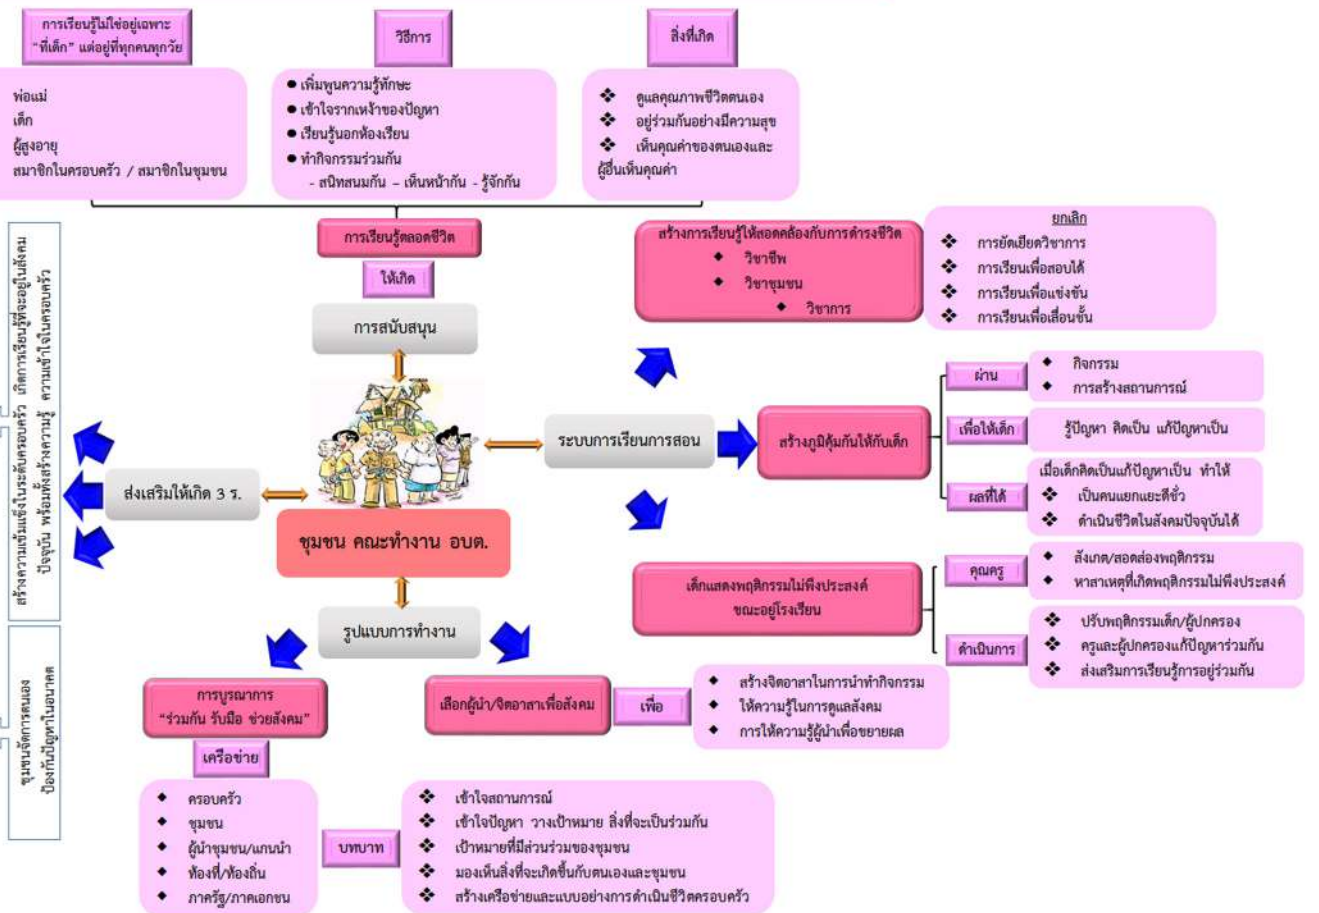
การเรียนรู้ไม่ใช่อยู่เฉพาะ "ที่เด็ก" แต่อยู่ที่ทุกคนทุกวัย

พ่อแม่
เด็ก
ผู้สูงอายุ
สมาชิกในครอบครัว / สมาชิกในชุมชน

วิธีการ

● เพิ่มพูนความรู้ทักษะ
● เข้าใจรากเหง้าของปัญหา
● เรียนรู้นอกห้องเรียน
● ทำกิจกรรมร่วมกัน
- สนิทสนมกัน – เห็นหน้ากัน - รู้จักกัน

สิ่งที่เกิด

❖ ดูแลคุณภาพชีวิตตนเอง
❖ อยู่ร่วมกันอย่างมีความสุข
❖ เห็นคุณค่าของตนเองและผู้อื่นเห็นคุณค่า

การเรียนรู้ตลอดชีวิต

ให้เกิด

การสนับสนุน

สร้างการเรียนรู้ให้สอดคล้องกับการดำรงชีวิต
◆ วิชาชีพ
◆ วิชาชุมชน
◆ วิชาการ

ยกเลิก
❖ การยัดเยียดวิชาการ
❖ การเรียนเพื่อสอบได้
❖ การเรียนเพื่อแข่งขัน
❖ การเรียนเพื่อเลื่อนชั้น

สร้างความเข้มแข็งในระดับครอบครัว เกิดการเรียนรู้ที่จะอยู่ในสังคมปัจจุบัน พร้อมทั้งสร้างความรู้ ความเข้าใจในครอบครัว

ส่งเสริมให้เกิด 3 ร.

ชุมชน คณะทำงาน อบต.

ระบบการเรียนการสอน

สร้างภูมิคุ้มกันให้กับเด็ก

ผ่าน
◆ กิจกรรม
◆ การสร้างสถานการณ์

เพื่อให้เด็ก
รู้ปัญหา คิดเป็น แก้ปัญหาเป็น

ผลที่ได้
เมื่อเด็กคิดเป็นแก้ปัญหาเป็น ทำให้
❖ เป็นคนแยกแยะดีชั่ว
❖ ดำเนินชีวิตในสังคมปัจจุบันได้

เด็กแสดงพฤติกรรมไม่พึงประสงค์ขณะอยู่โรงเรียน

คุณครู
◆ สังเกต/สอดส่องพฤติกรรม
◆ หาสาเหตุที่เกิดพฤติกรรมไม่พึงประสงค์

ดำเนินการ
❖ ปรับพฤติกรรมเด็ก/ผู้ปกครอง
❖ ครูและผู้ปกครองแก้ปัญหาร่วมกัน
❖ ส่งเสริมการเรียนรู้การอยู่ร่วมกัน

ชุมชนจัดการตนเอง ป้องกันปัญหาในอนาคต

รูปแบบการทำงาน

การบูรณาการ "ร่วมกัน รับมือ ช่วยสังคม"

เครือข่าย

◆ ครอบครัว
◆ ชุมชน
◆ ผู้นำชุมชน/แกนนำ
◆ ท้องที่/ท้องถิ่น
◆ ภาครัฐ/ภาคเอกชน

บทบาท

❖ เข้าใจสถานการณ์
❖ เข้าใจปัญหา วางเป้าหมาย สิ่งที่จะเป็นร่วมกัน
❖ เป้าหมายที่มีส่วนร่วมของชุมชน
❖ มองเห็นสิ่งที่จะเกิดขึ้นกับตนเองและชุมชน
❖ สร้างเครือข่ายและแบบอย่างการดำเนินชีวิตครอบครัว

เลือกผู้นำ/จิตอาสาเพื่อสังคม

เพื่อ

◆ สร้างจิตอาสาในการนำทำกิจกรรม
◆ ให้ความรู้ในการดูแลสังคม
◆ การให้ความรู้ผู้นำเพื่อขยายผล